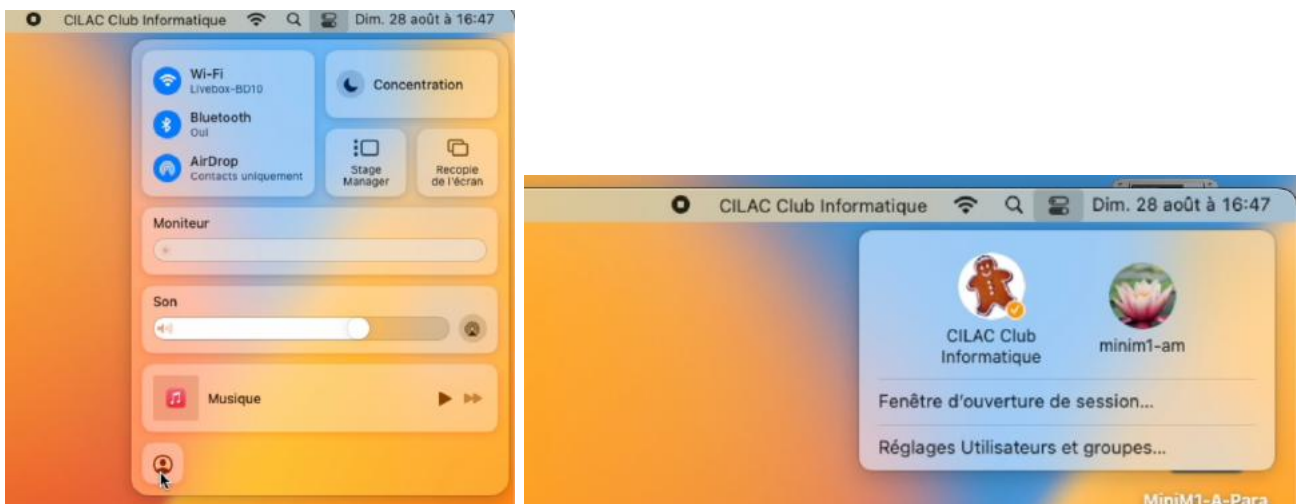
CILAC Club Informatique Dim. 28 août à 16:47

Wi-Fi
Livebox-BD10

Bluetooth
Oui

AirDrop
Contacts uniquement

Concentration

Stage Manager

Recopie de l'écran

Moniteur

Son

Musique

CILAC Club Informatique Dim. 28 août à 16:47

CILAC Club Informatique

minim1-am

Fenêtre d'ouverture de session...

Réglages Utilisateurs et groupes...

MiniM1-A-Para